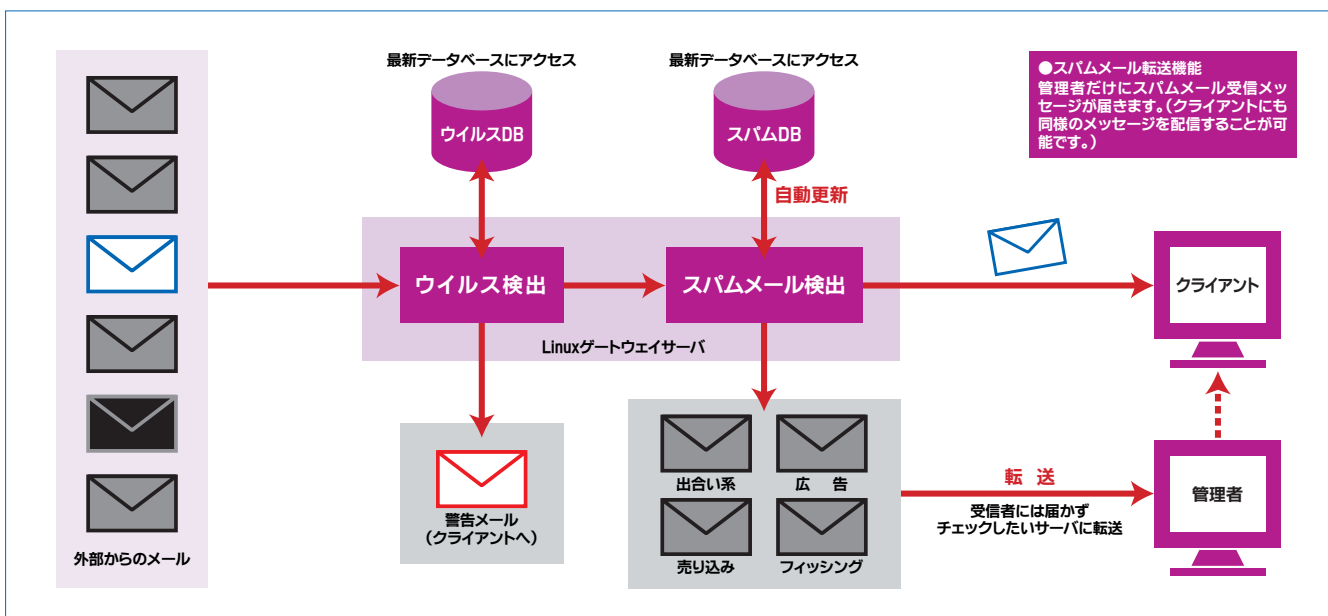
最新データベースにアクセス

ウイルスDB

最新データベースにアクセス

スパムDB

自動更新

●スパムメール転送機能
管理者だけにスパムメール受信メッセージが届きます。（クライアントにも同様のメッセージを配信することが可能です。）

ウイルス検出

スパムメール検出

クライアント

Linuxゲートウェイサーバ

警告メール
（クライアントへ）

出合い系

広　告

売り込み

フィッシング

転　送

受信者には届かず
チェックしたいサーバに転送

管理者

外部からのメール